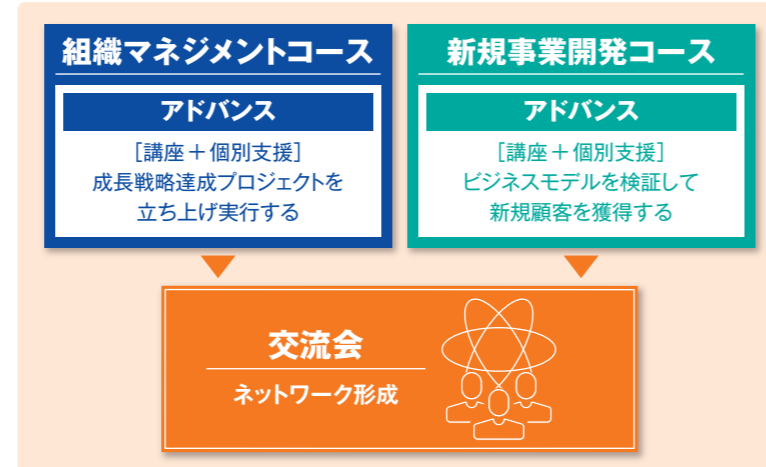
組織マネジメントコース

アドバンス

［講座＋個別支援］
成長戦略達成プロジェクトを立ち上げ実行する

新規事業開発コース

アドバンス

［講座＋個別支援］
ビジネスモデルを検証して新規顧客を獲得する

交流会

ネットワーク形成